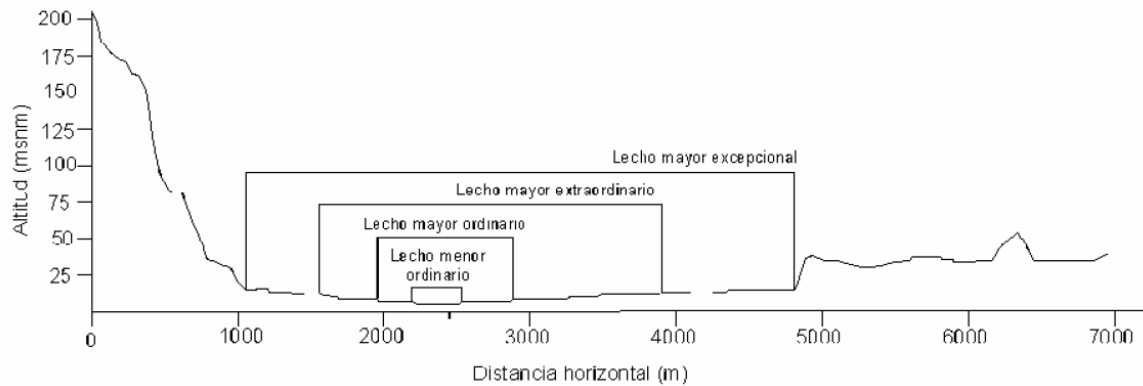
200
175
150
125
100
75
50
25
Altitud (msnm)

Lecho mayor excepcional
Lecho mayor extraordinario
Lecho mayor ordinario
Lecho menor ordinario

0
1000
2000
3000
4000
5000
6000
7000
Distancia horizontal (m)